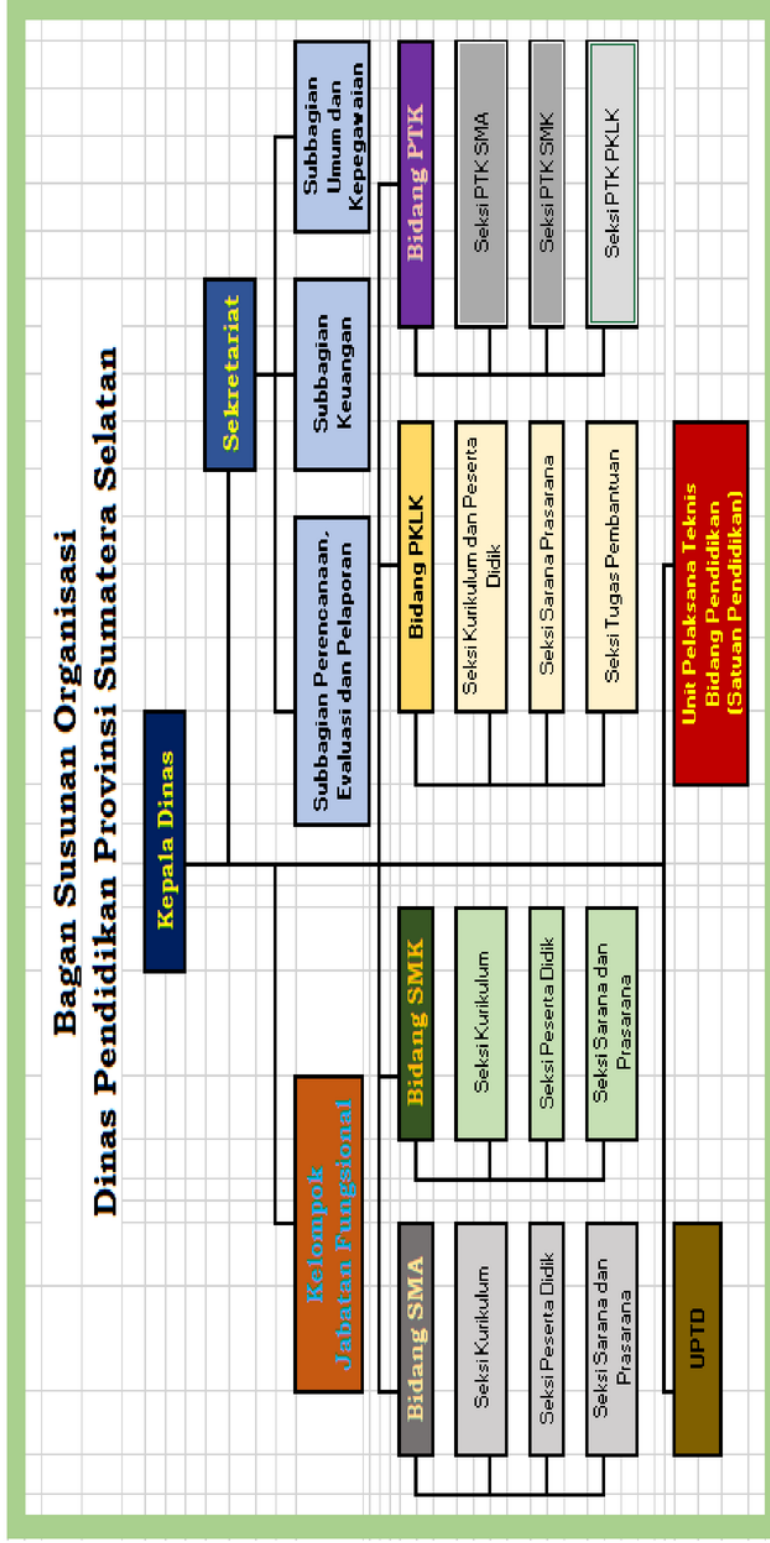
Bagan Susunan Organisasi
Dinas Pendidikan Provinsi Sumatera Selatan

Kepala Dinas

Sekretariat

Subbagian Perencanaan, Evaluasi dan Pelaporan

Subbagian Keuangan

Subbagian Umum dan Kepegawaian

Kelompok Jabatan Fungsional

Bidang SMA

Seksi Kurikulum

Seksi Peserta Didik

Seksi Sarana dan Prasarana

Bidang SMK

Seksi Kurikulum

Seksi Peserta Didik

Seksi Sarana dan Prasarana

Bidang PKLK

Seksi Kurikulum dan Peserta Didik

Seksi Sarana Prasarana

Seksi Tugas Pembantuan

Bidang PTK

Seksi PTK SMA

Seksi PTK SMK

Seksi PTK PKLK

UPTD

Unit Pelaksana Teknis Bidang Pendidikan (Satuan Pendidikan)